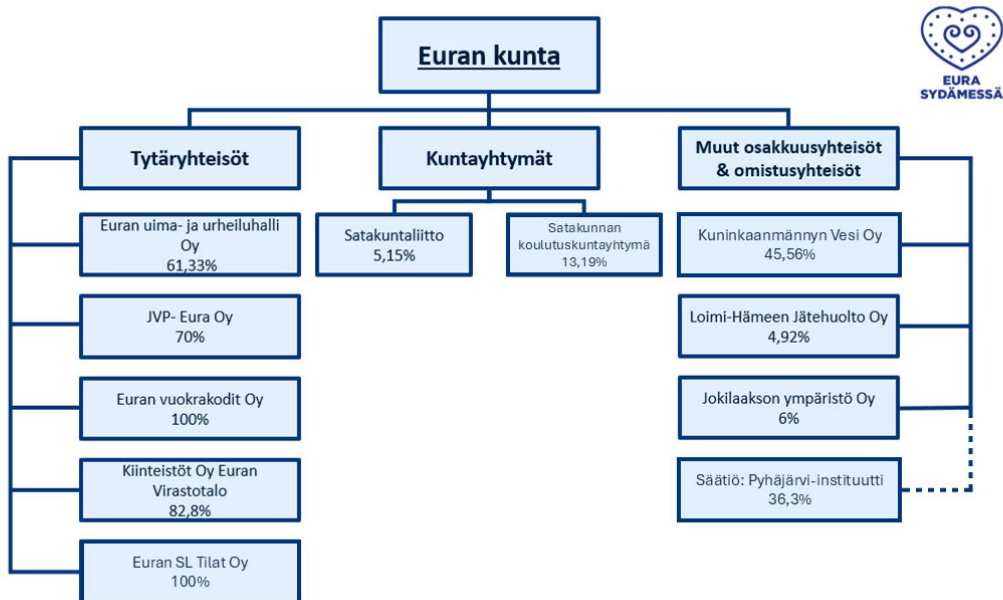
EURA SYDÄMESSÄ

Euran kunta

Tytäryhteisöt

Kuntayhtymät

Muut osakkuusyhteisöt & omistusyhteisöt

Euran uima- ja urheiluhalli Oy 61,33%

JVP- Eura Oy 70%

Euran vuokrakodit Oy 100%

Kiinteistöt Oy Euran Virastotalo 82,8%

Euran SL Tilat Oy 100%

Satakuntaliitto 5,15%

Satakunnan koulutuskuntayhtymä 13,19%

Kuninkaanmännyn Vesi Oy 45,56%

Loimi-Hämeen Jätehuolto Oy 4,92%

Jokilaakson ympäristö Oy 6%

Säätiö: Pyhäjärvi-instituutti 36,3%